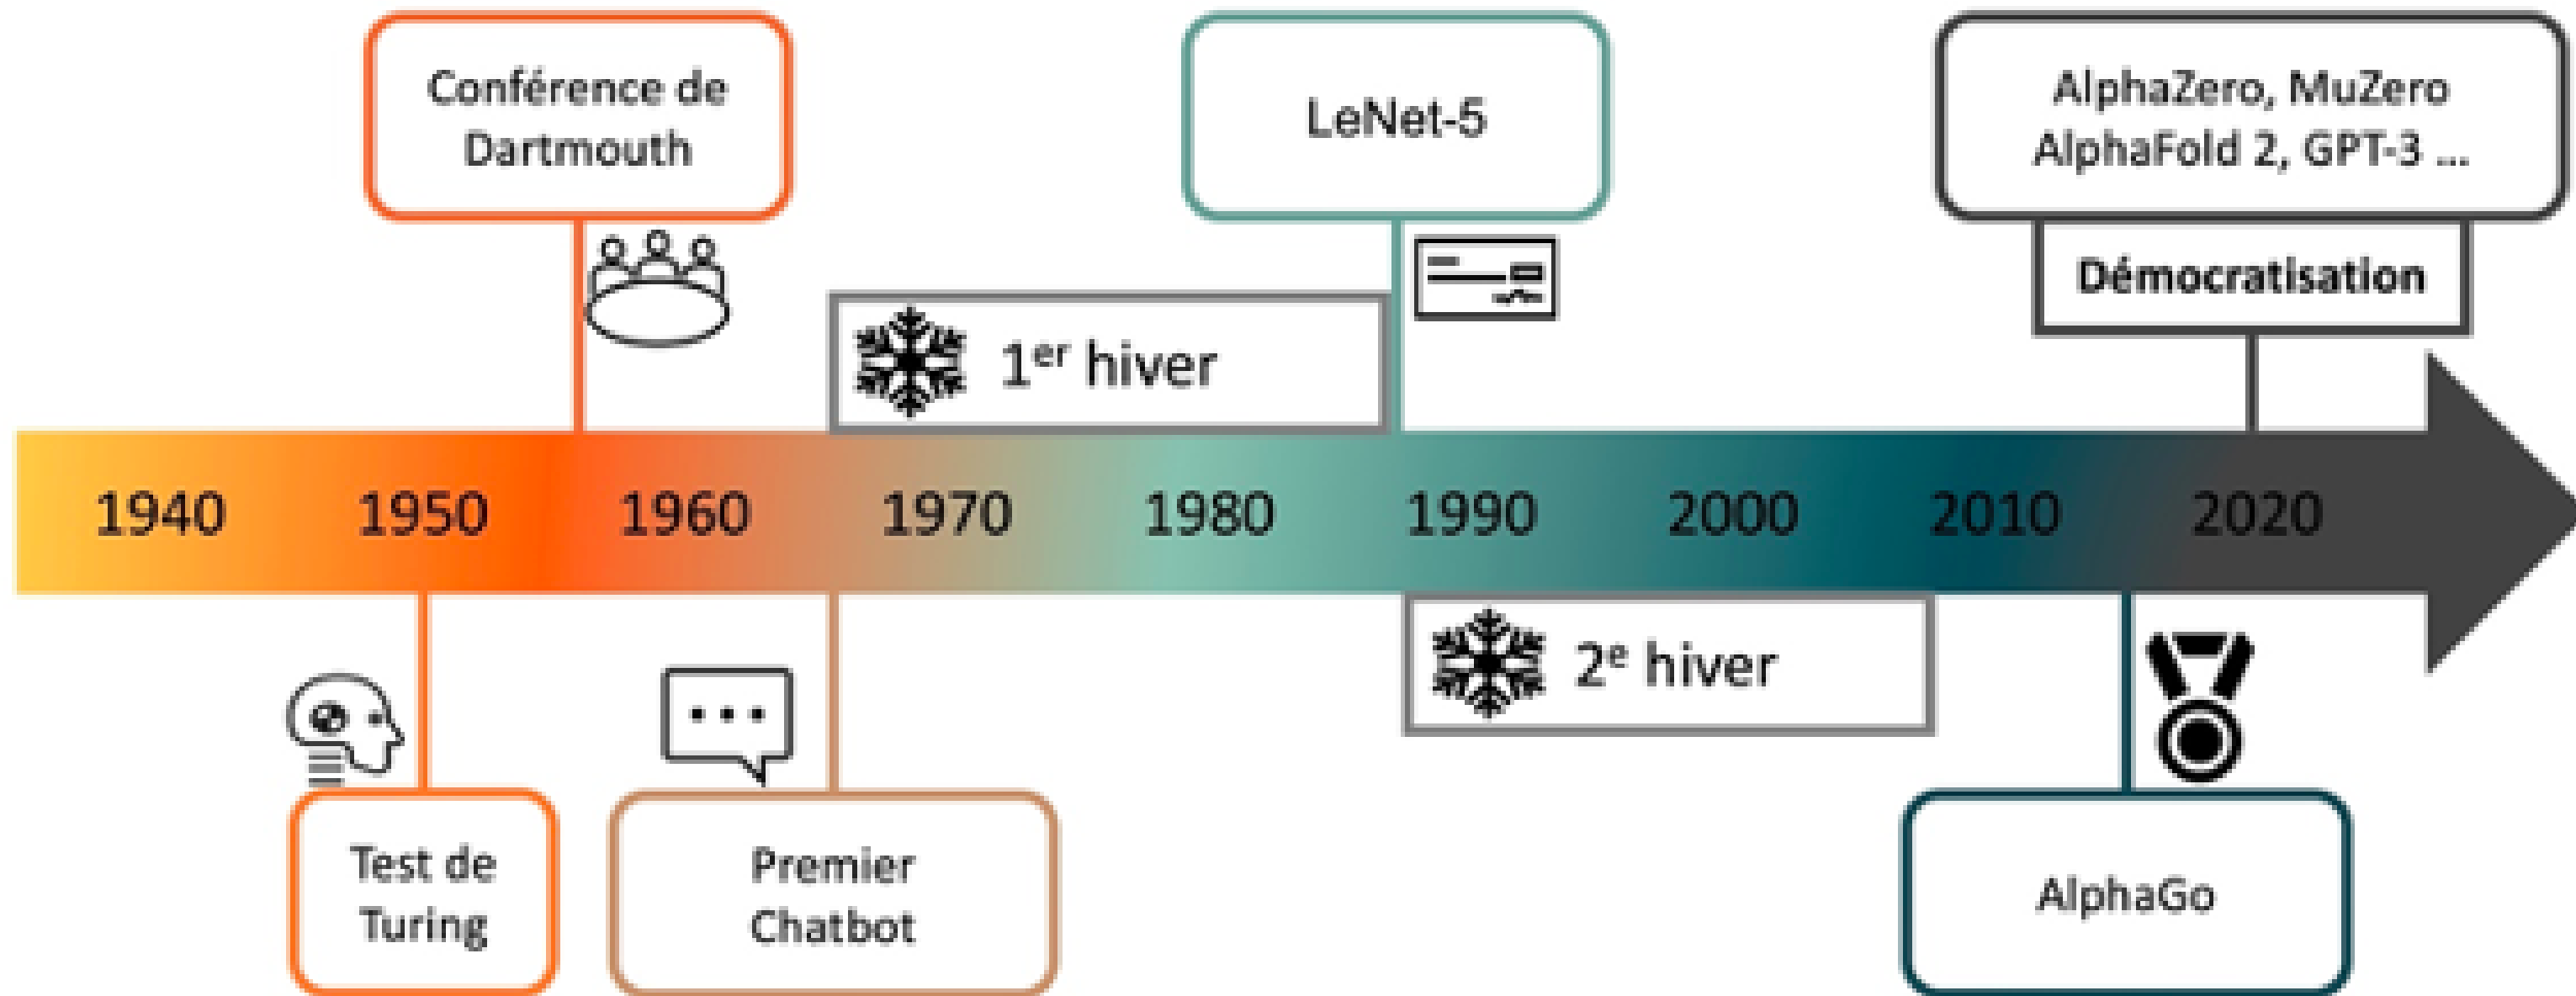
Conférence de Dartmouth

LeNet-5

AlphaZero, MuZero AlphaFold 2, GPT-3 ...

Démocratisation

1$^{er}$ hiver

1940 1950 1960 1970 1980 1990 2000 2010 2020

2$^{e}$ hiver

Test de Turing

Premier Chatbot

AlphaGo